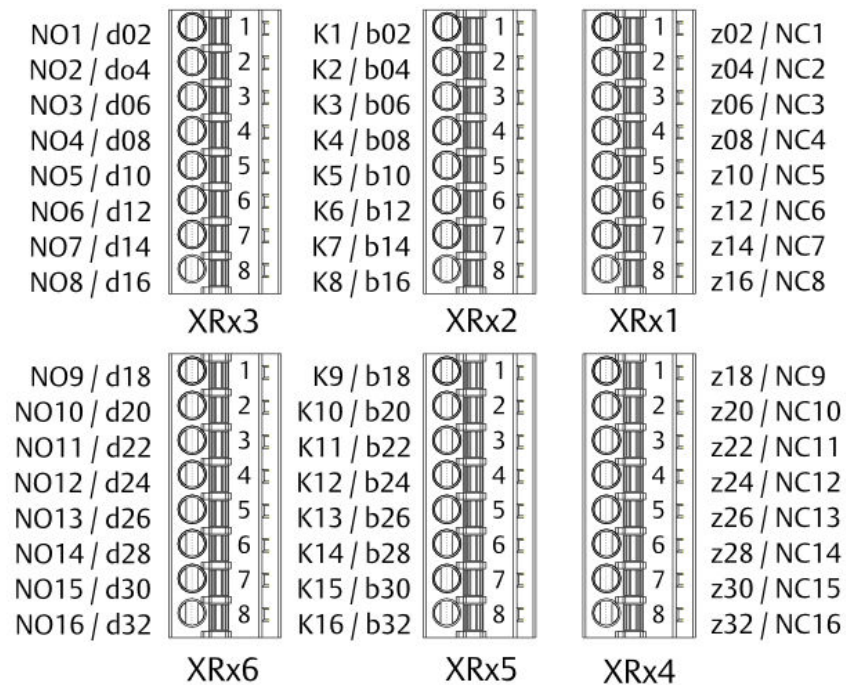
NO1 / d02
NO2 / do4
NO3 / d06
NO4 / d08
NO5 / d10
NO6 / d12
NO7 / d14
NO8 / d16

1
2
3
4
5
6
7
8

XRx3

K1 / b02
K2 / b04
K3 / b06
K4 / b08
K5 / b10
K6 / b12
K7 / b14
K8 / b16

1
2
3
4
5
6
7
8

XRx2

1
2
3
4
5
6
7
8

z02 / NC1
z04 / NC2
z06 / NC3
z08 / NC4
z10 / NC5
z12 / NC6
z14 / NC7
z16 / NC8

XRx1

NO9 / d18
NO10 / d20
NO11 / d22
NO12 / d24
NO13 / d26
NO14 / d28
NO15 / d30
NO16 / d32

1
2
3
4
5
6
7
8

XRx6

K9 / b18
K10 / b20
K11 / b22
K12 / b24
K13 / b26
K14 / b28
K15 / b30
K16 / b32

1
2
3
4
5
6
7
8

XRx5

1
2
3
4
5
6
7
8

z18 / NC9
z20 / NC10
z22 / NC11
z24 / NC12
z26 / NC13
z28 / NC14
z30 / NC15
z32 / NC16

XRx4